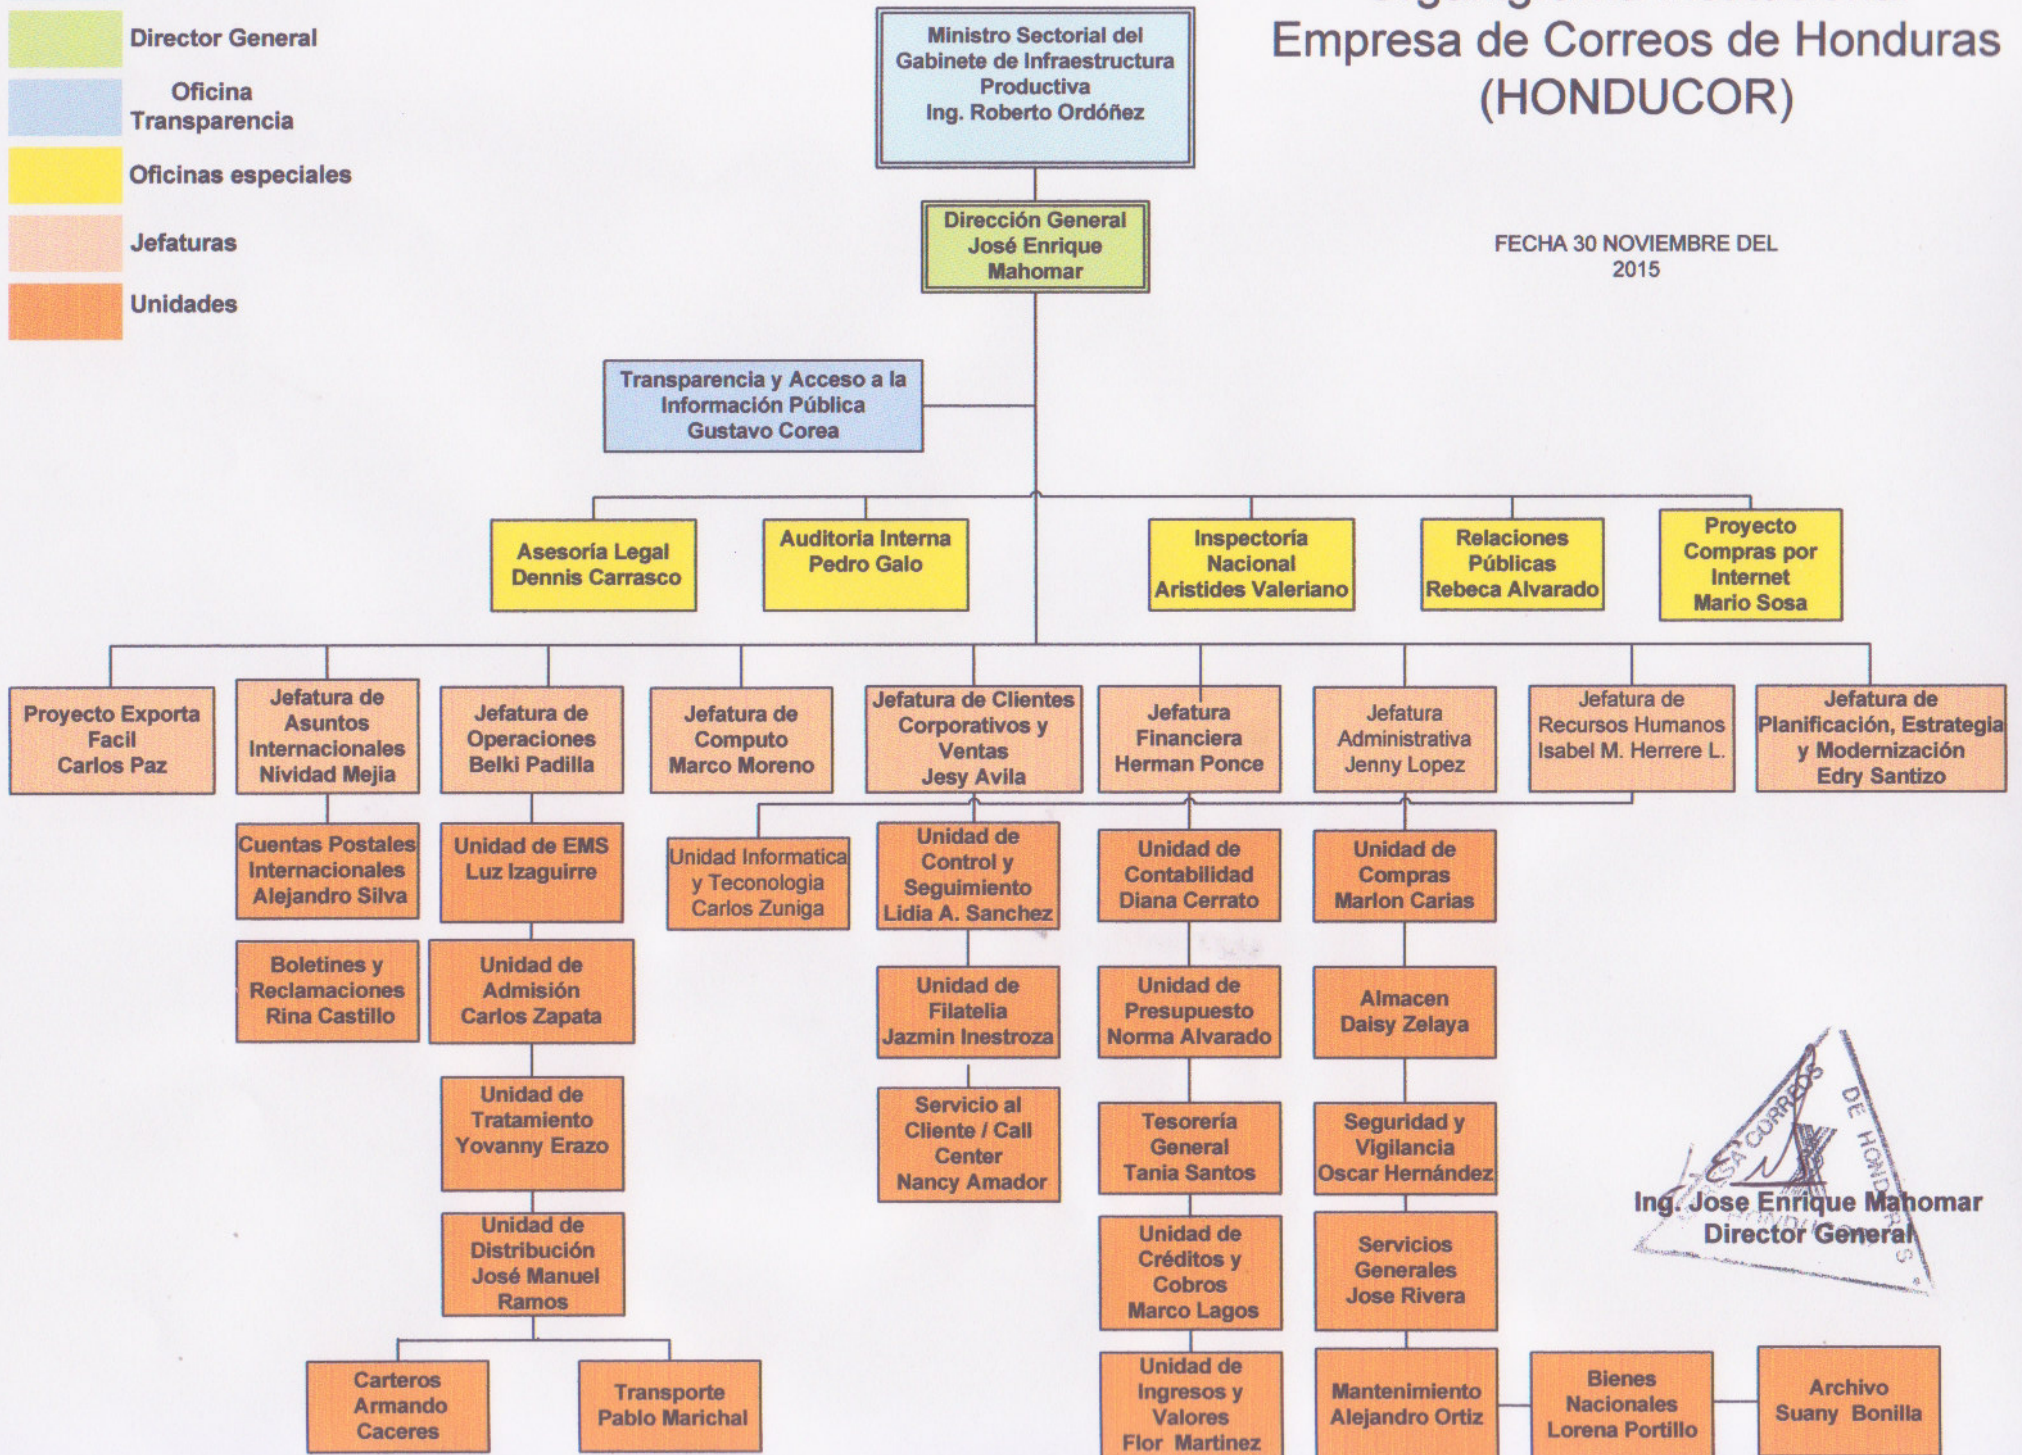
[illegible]
Empresa de Correos de Honduras
(HONDUCOR)

Director General
Oficina Transparencia
Oficinas especiales
Jefaturas
Unidades

Ministro Sectorial del Gabinete de Infraestructura Productiva
Ing. Roberto Ordóñez

Dirección General
José Enrique Mahomar

FECHA 30 NOVIEMBRE DEL 2015

Transparencia y Acceso a la Información Pública
Gustavo Corea

Asesoría Legal
Dennis Carrasco

Auditoria Interna
Pedro Galo

Inspectoría Nacional
Aristides Valeriano

Relaciones Públicas
Rebeca Alvarado

Proyecto Compras por Internet
Mario Sosa

Proyecto Exporta Facil
Carlos Paz

Jefatura de Asuntos Internacionales
Nividad Mejia

Jefatura de Operaciones
Belki Padilla

Jefatura de Computo
Marco Moreno

Jefatura de Clientes Corporativos y Ventas
Jesy Avila

Jefatura Financiera
Herman Ponce

Jefatura Administrativa
Jenny Lopez

Jefatura de Recursos Humanos
Isabel M. Herrere L.

Jefatura de Planificación, Estrategia y Modernización
Edry Santizo

Cuentas Postales Internacionales
Alejandro Silva

Boletines y Reclamaciones
Rina Castillo

Unidad de EMS
Luz Izaguirre

Unidad de Admisión
Carlos Zapata

Unidad de Tratamiento
Yovanny Erazo

Unidad de Distribución
José Manuel Ramos

Carteros
Armando Caceres

Transporte
Pablo Marichal

Unidad Informatica y Teconologia
Carlos Zuniga

Unidad de Control y Seguimiento
Lidia A. Sanchez

Unidad de Filatelia
Jazmin Inestroza

Servicio al Cliente / Call Center
Nancy Amador

Unidad de Contabilidad
Diana Cerrato

Unidad de Presupuesto
Norma Alvarado

Tesorería General
Tania Santos

Unidad de Créditos y Cobros
Marco Lagos

Unidad de Ingresos y Valores
Flor Martinez

Unidad de Compras
Marlon Carias

Almacen
Daisy Zelaya

Seguridad y Vigilancia
Oscar Hernández

Servicios Generales
Jose Rivera

Mantenimiento
Alejandro Ortiz

Bienes Nacionales
Lorena Portillo

Archivo
Suany Bonilla

CASA CORREOS DE HONDURAS

Ing. Jose Enrique Mahomar
Director General